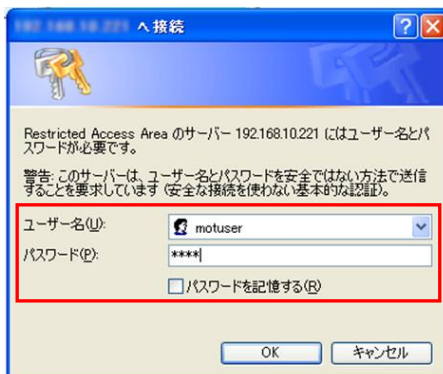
192.168.10.221 へ接続

Restricted Access Area のサーバー 192.168.10.221 にはユーザー名とパスワードが必要です。

警告: このサーバーは、ユーザー名とパスワードを安全ではない方法で送信することを要求しています (安全な接続を使わない基本的な認証)。

ユーザー名(U): motuser
パスワード(P): ****
パスワードを記憶する(R)

OK キャンセル